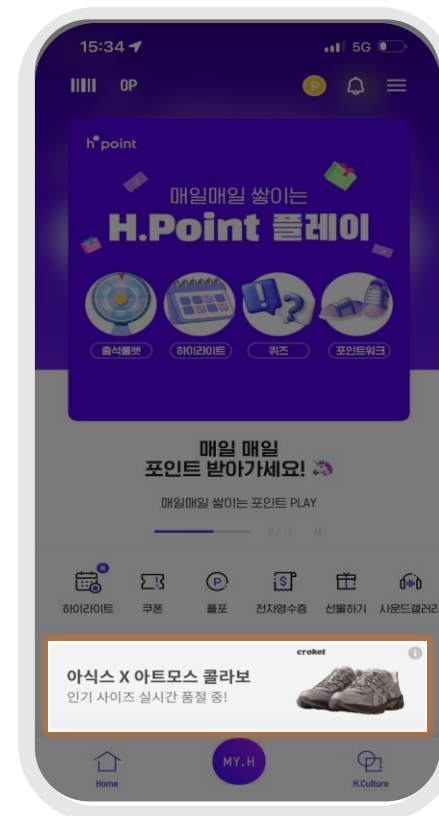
15:34

5G

0P

P

h point

매일매일 쌓이는

H.Point 플레이

출석룰렛

하이라이트

퀴즈

포인트워크

매일 매일
포인트 받아가세요!

매일매일 쌓이는 포인트 PLAY

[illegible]

N

하이라이트

쿠폰

플포

전자영수증

선물하기

사운드갤러리

croket

아식스 X 아트모스 콜라보
인기 사이즈 실시간 품절 중!

Home

MY.H

H.Culture